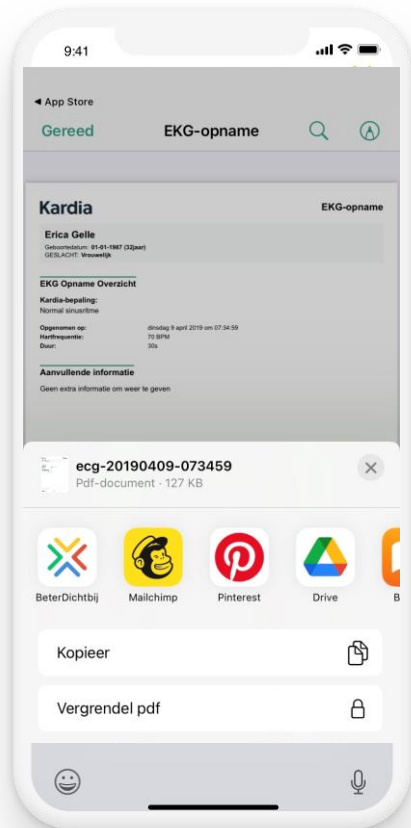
9:41

◂ App Store

Gereed

EKG-opname

Kardia

EKG-opname

Erica Gelle

Geboortedatum: 01-01-1987 (32jaar)
GESLACHT: Vrouwelijk

EKG Opname Overzicht

Kardia-bepaling:
Normal sinusritme

| Opgenomen op: | dinsdag 9 april 2019 om 07:34:59 |
|---|---|
| Hartfrequentie: | 70 BPM |
| Duur: | 30s |

Aanvullende informatie

Geen extra informatie om weer te geven

ecg-20190409-073459
Pdf-document · 127 KB

BeterDichtbij

Mailchimp

Pinterest

Drive

B

Kopieer

Vergrendel pdf